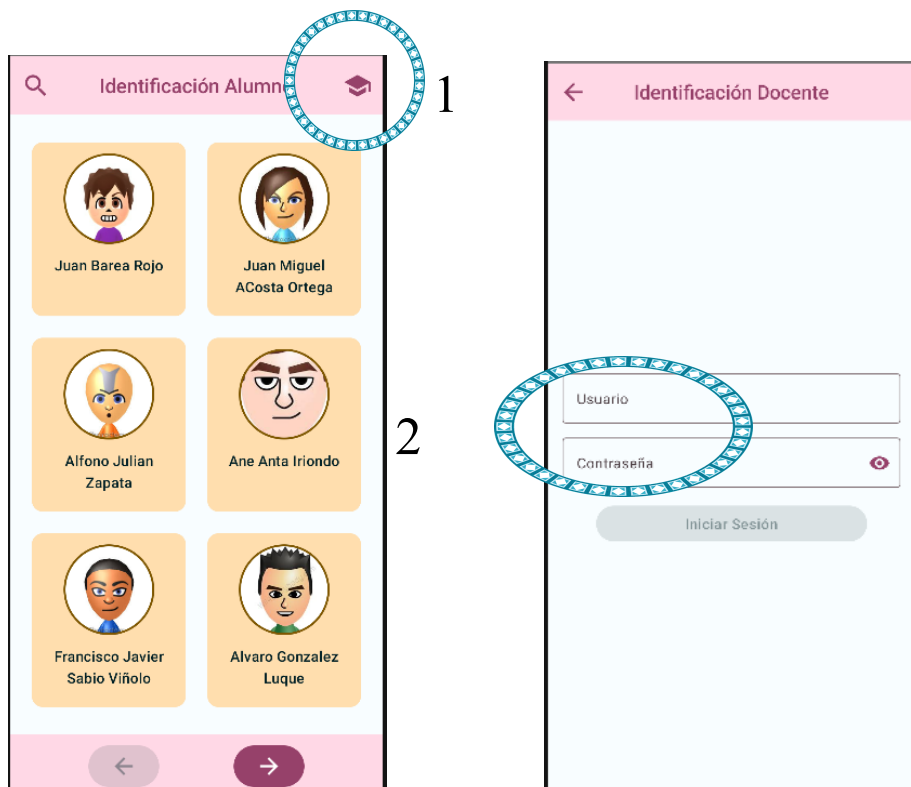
Identificación Alumn

1

Juan Barea Rojo

Juan Miguel ACosta Ortega

Alfono Julian Zapata

Ane Anta Iriondo

Francisco Javier Sabio Viñolo

Alvaro Gonzalez Luque

2

Identificación Docente

Usuario

Contraseña

Iniciar Sesión